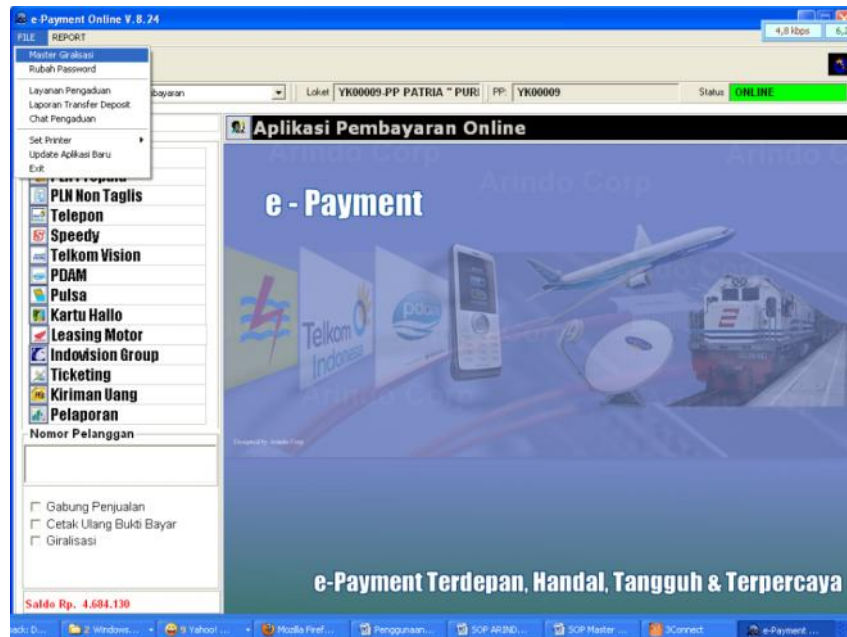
e-Payment Online V.8.24

4,8 kbps

FILE REPORT

Master Giralisasi
Rubah Password

Layanan Pengaduan
Laporan Transfer Deposit
Chat Pengaduan

Set Printer
Update Aplikasi Baru
Exit

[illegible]bayaran

Loket YK00009-PP PATRIA " PURI PP: YK00009 Status ONLINE

Aplikasi Pembayaran Online

PLN Non Taglis
Telepon
Speedy
Telkom Vision
PDAM
Pulsa
Kartu Hallo
Leasing Motor
Indovision Group
Ticketing
Kiriman Uang
Pelaporan

Nomor Pelanggan

Gabung Penjualan
Cetak Ulang Bukti Bayar
Giralisasi

Saldo Rp. 4.684.130

Arindo Corp

e - Payment

Telkom Indonesia

e-Payment Terdepan, Handal, Tangguh & Terpercaya

2 Windows... 9 Yahoo! ... Mozilla Firef... Penggunaan... SOP ARIND... SOP Master ... 3Connect e-Payment ...